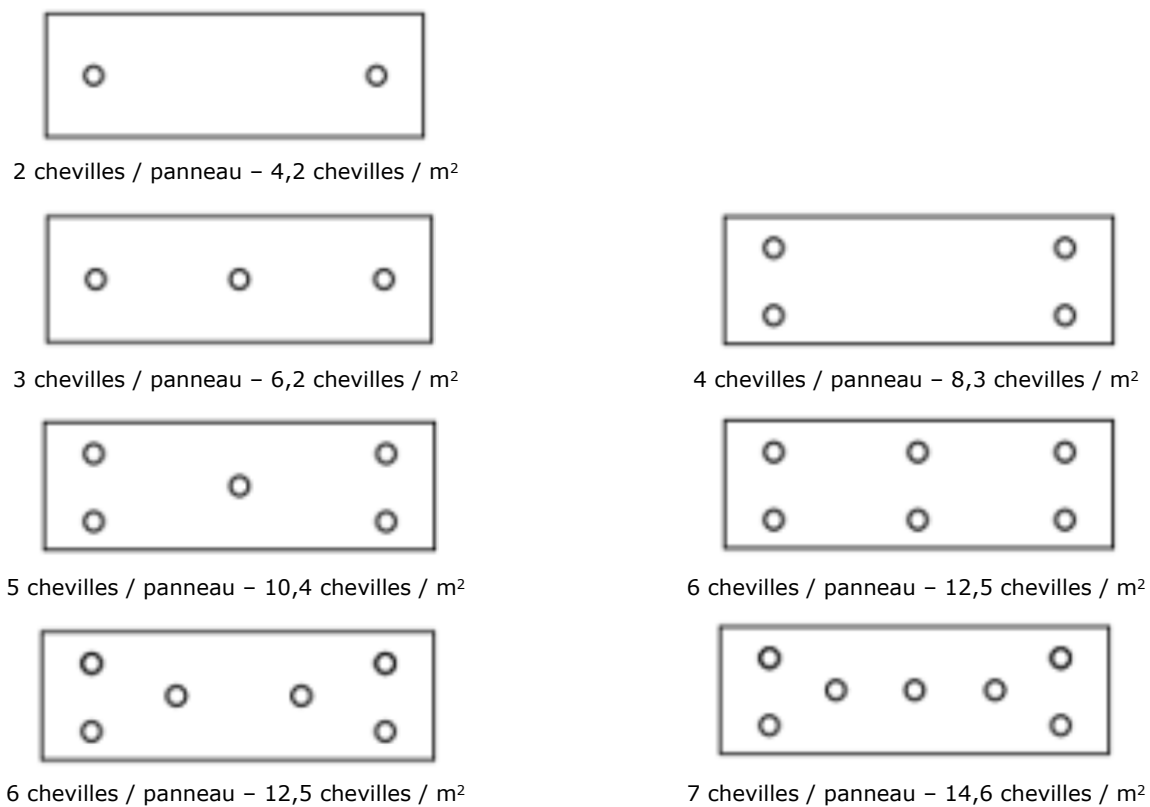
2 chevilles / panneau – 4,2 chevilles / m$^2$

3 chevilles / panneau – 6,2 chevilles / m$^2$

4 chevilles / panneau – 8,3 chevilles / m$^2$

5 chevilles / panneau – 10,4 chevilles / m$^2$

6 chevilles / panneau – 12,5 chevilles / m$^2$

6 chevilles / panneau – 12,5 chevilles / m$^2$

7 chevilles / panneau – 14,6 chevilles / m$^2$